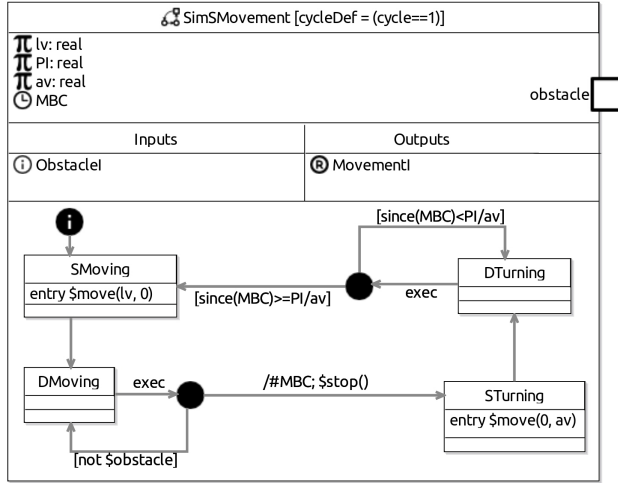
SimSMovement [cycleDef = (cycle==1)]

lv: real
PI: real
av: real
MBC

obstacle

| Inputs | Outputs |
|---|---|
| ObstacleI | MovementI |

[since(MBC)<PI/av]

SMoving
entry $move(lv, 0)

DTurning

exec

[since(MBC)>=PI/av]

DMoving

exec

/#MBC; $stop()

STurning
entry $move(0, av)

[not $obstacle]